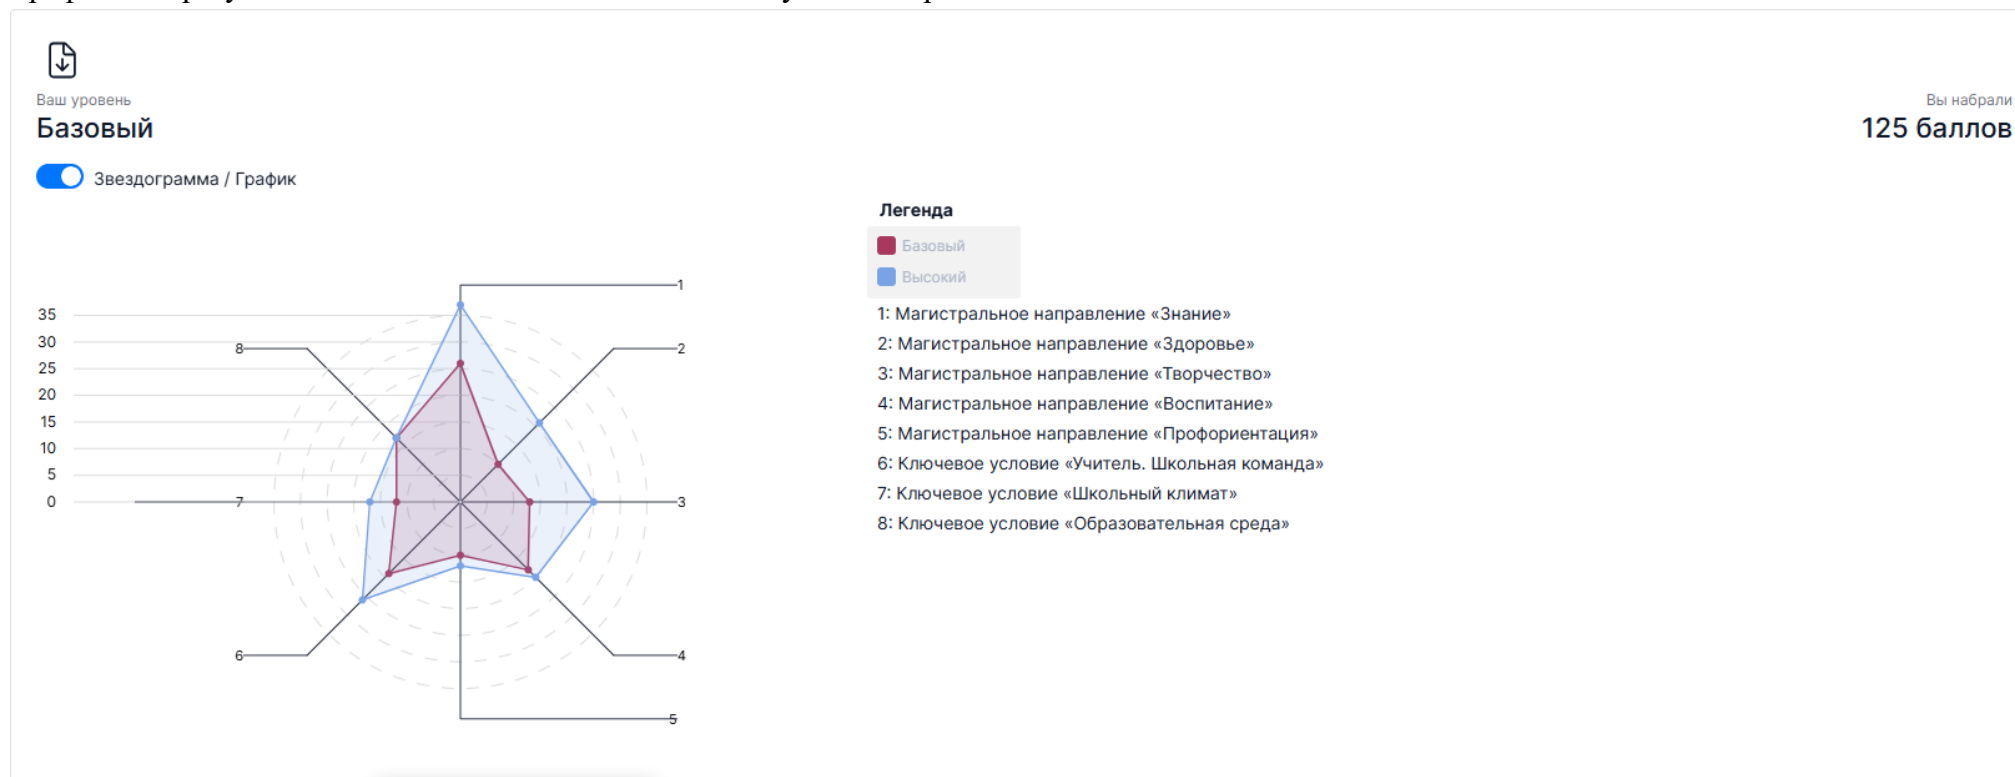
Ваш уровень
Базовый

Вы набрали
125 баллов

Звездограмма / График

35
30
25
20
15
10
5
0

1
2
3
4
5
6
7
8

Легенда
Базовый
Высокий

1: Магистральное направление «Знание»
2: Магистральное направление «Здоровье»
3: Магистральное направление «Творчество»
4: Магистральное направление «Воспитание»
5: Магистральное направление «Профориентация»
6: Ключевое условие «Учитель. Школьная команда»
7: Ключевое условие «Школьный климат»
8: Ключевое условие «Образовательная среда»